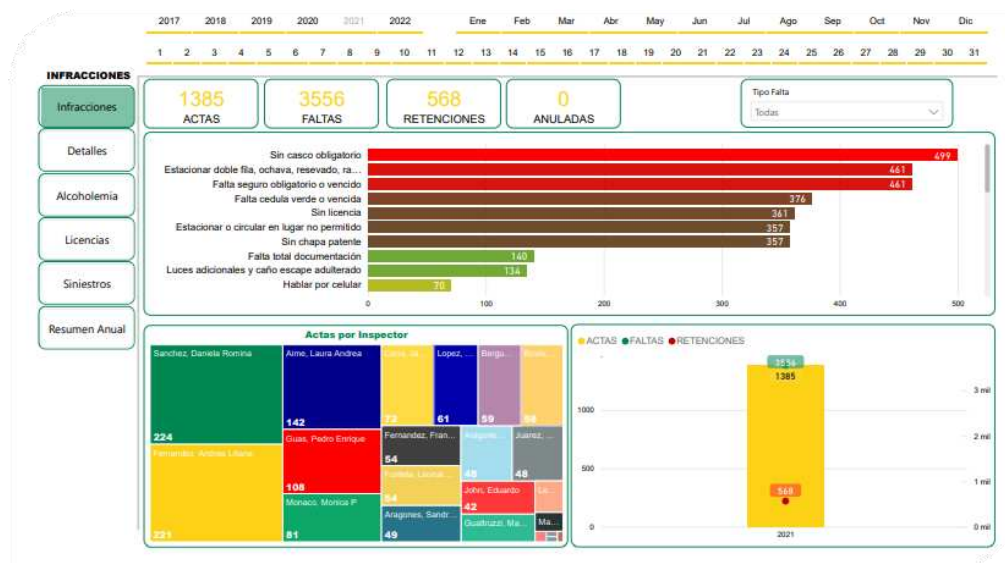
2017 2018 2019 2020 2021 2022

Ene Feb Mar Abr May Jun Jul Ago Sep Oct Nov Dic

1 2 3 4 5 6 7 8 9 10 11 12 13 14 15 16 17 18 19 20 21 22 23 24 25 26 27 28 29 30 31

INFRACCIONES

Infracciones

Detalles

Alcoholemia

Licencias

Siniestros

Resumen Anual

1385
ACTAS

3556
FALTAS

568
RETENCIONES

0
ANULADAS

Tipo Falta
Todas

Sin casco obligatorio 499
Estacionar doble fila, ochava, resevado, ra... 461
Falta seguro obligatorio o vencido 461
Falta cedula verde o vencida 376
Sin licencia 361
Estacionar o circular en lugar no permitido 357
Sin chapa patente 357
Falta total documentación 140
Luces adicionales y caño escape adulterado 134
Hablar por celular 70

0 100 200 300 400 500

Actas por Inspector

Sanchez, Daniela Romina 224
Aime, Laura Andrea 142
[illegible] 73
Lopez, ... 61
Berga... 59
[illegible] 66
Fernandez, Andrea Liliana 221
Guas, Pedro Enrique 108
Fernandez, Fran... 54
Aragone... 48
Juarez, ... 48
Portela, Leona... 54
John, Eduardo 42
Lo...
Monaco, Monica P 81
Aragones, Sandr... 49
Gualtruzzi, Ma...
Ma...

ACTAS FALTAS RETENCIONES

3556
1385
568

1000
500
0

3 mil
2 mil
1 mil
0 mil

2021